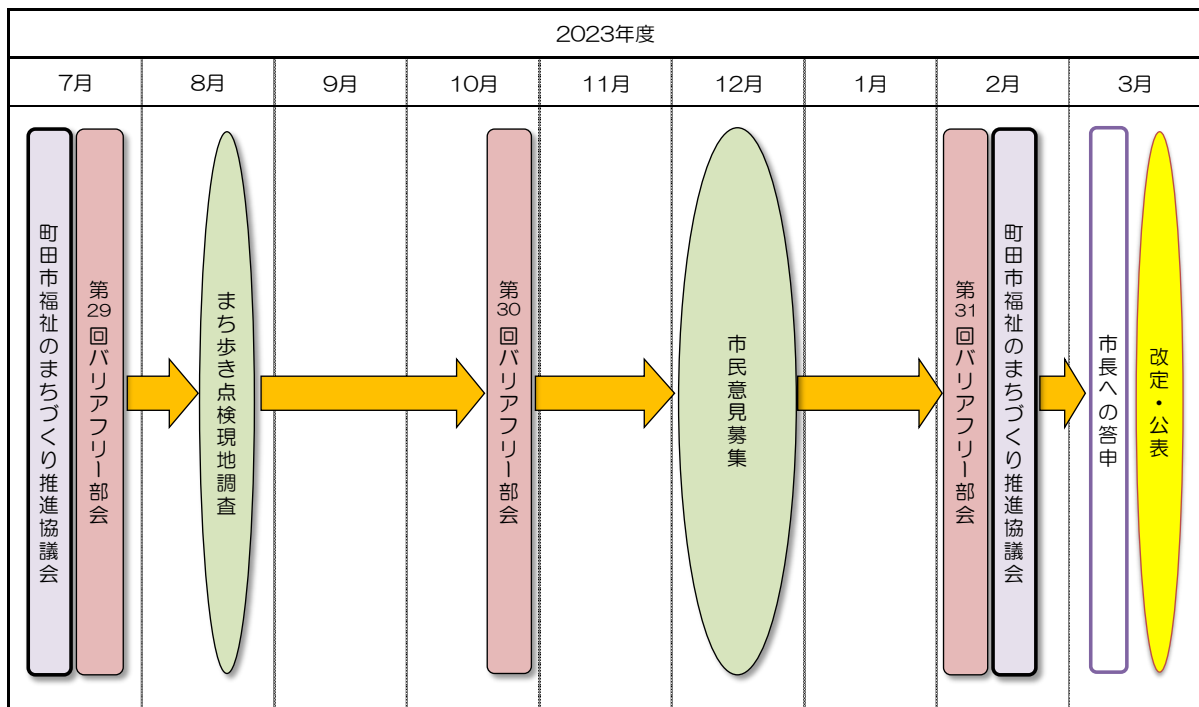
| 2023年度 | | | | | | | | |
|---|---|---|---|---|---|---|---|---|
| 7月 | 8月 | 9月 | 10月 | 11月 | 12月 | 1月 | 2月 | 3月 |

町田市福祉のまちづくり推進協議会

第29回バリアフリー部会

まち歩き点検現地調査

第30回バリアフリー部会

市民意見募集

第31回バリアフリー部会

町田市福祉のまちづくり推進協議会

市長への答申

改定・公表